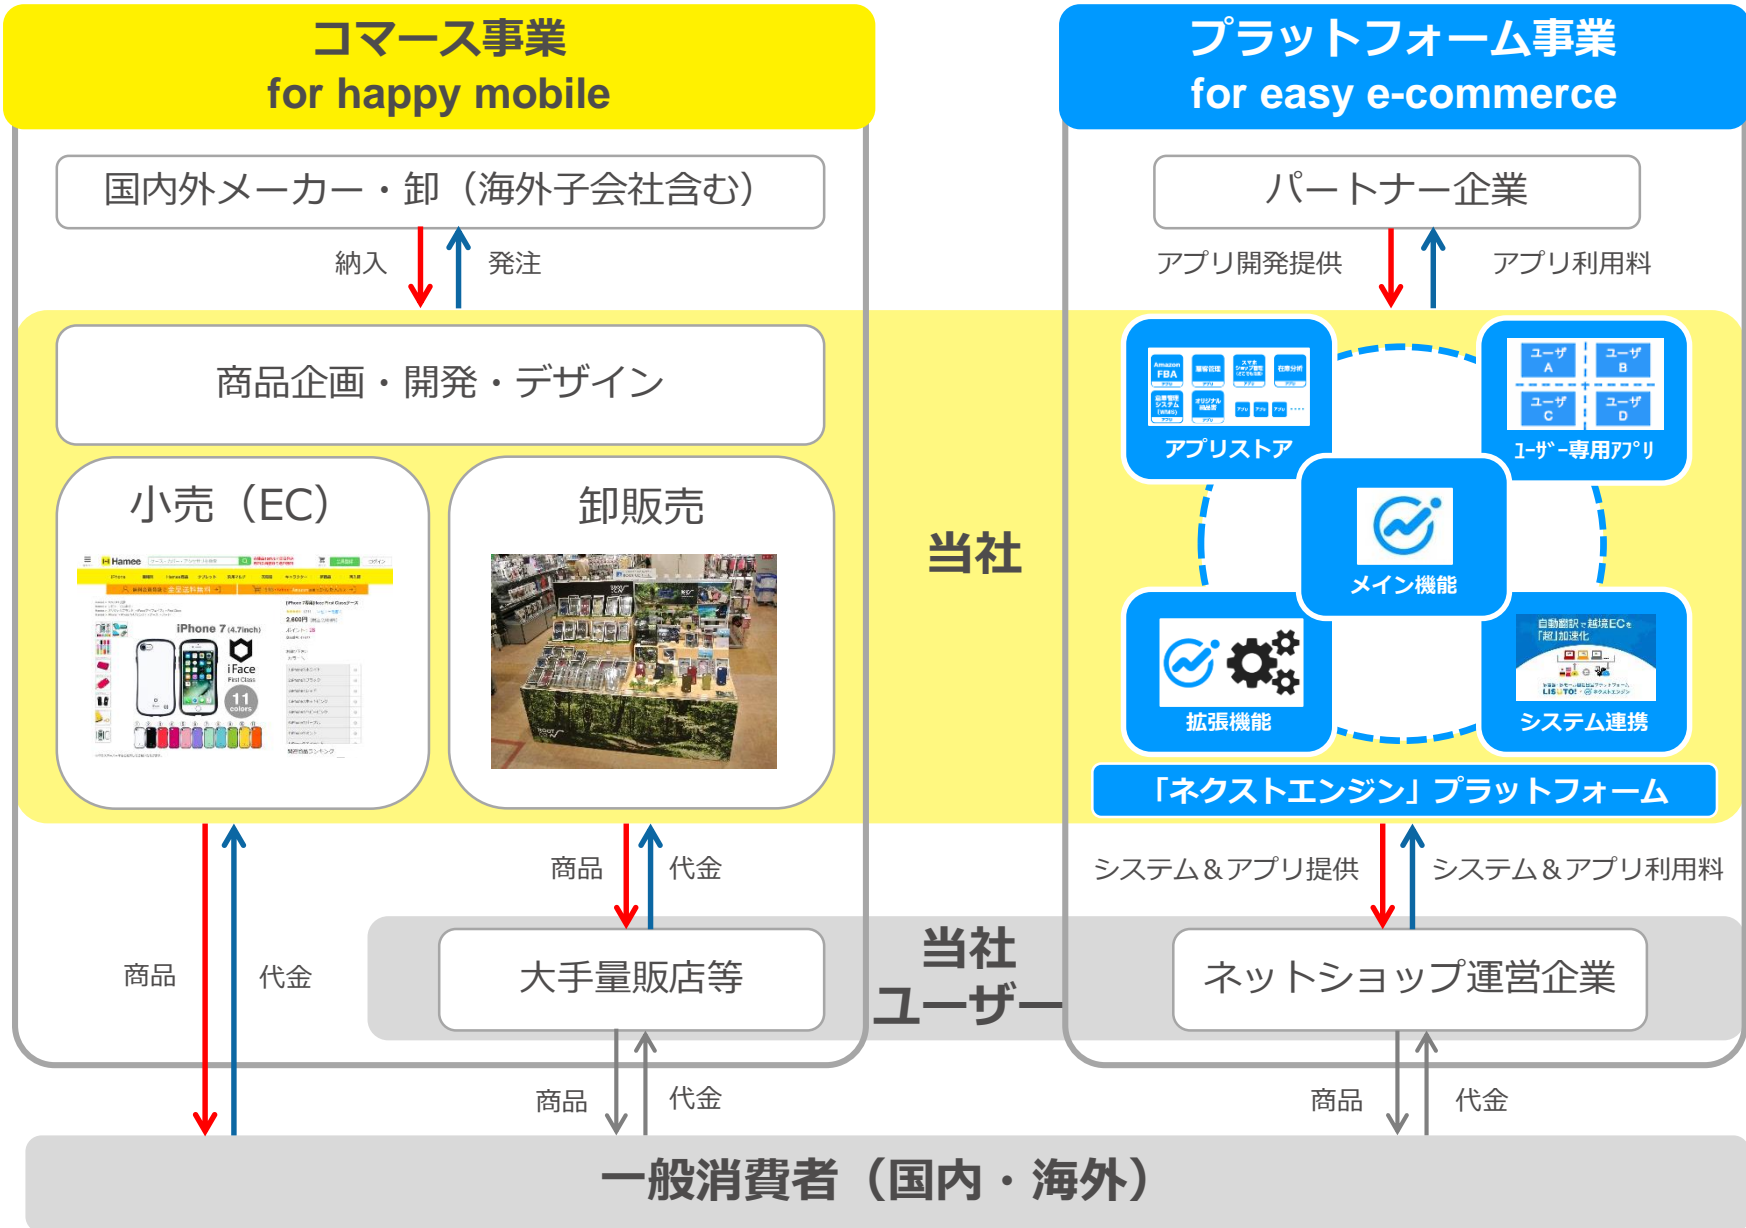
コマース事業
for happy mobile

プラットフォーム事業
for easy e-commerce

国内外メーカー・卸（海外子会社含む）

納入　発注

パートナー企業

アプリ開発提供　アプリ利用料

商品企画・開発・デザイン

小売（EC）

iPhone 7 (4.7inch)

iFace

11 colors

卸販売

当社

Amazon FBA

アプリストア

ユーザ A　ユーザ B　ユーザ C　ユーザ D

ユーザー専用アプリ

メイン機能

拡張機能

自動翻訳で越境ECを「超」加速化

システム連携

「ネクストエンジン」プラットフォーム

商品　代金

システム＆アプリ提供　システム＆アプリ利用料

商品　代金

大手量販店等

当社ユーザー

ネットショップ運営企業

商品　代金

商品　代金

一般消費者（国内・海外）